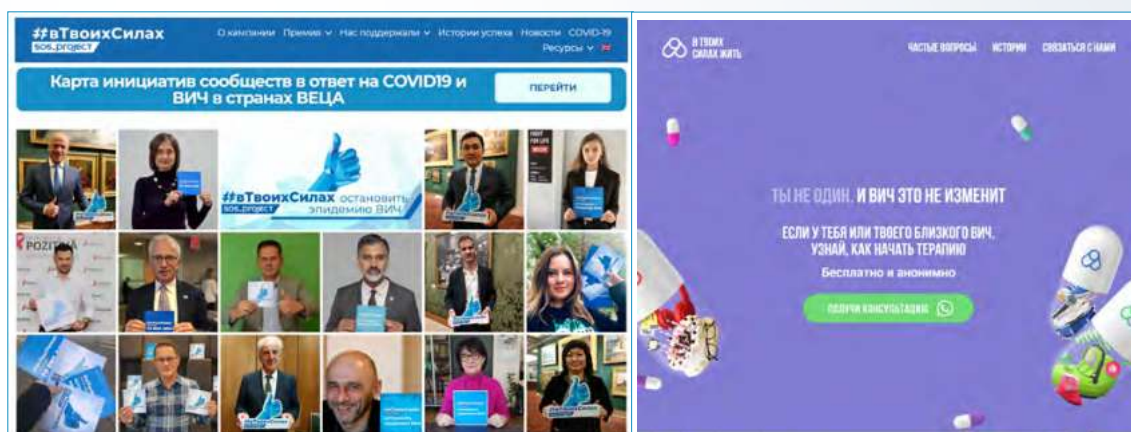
#вТвоихСилах
sos.project

О кампании Премия Нас поддержали Истории успеха Новости COVID-19
Ресурсы

Карта инициатив сообществ в ответ на COVID19 и ВИЧ в странах ВЕЦА

ПЕРЕЙТИ

#вТвоихСилах остановить эпидемию ВИЧ
sos.project

В ТВОИХ СИЛАХ ЖИТЬ

ЧАСТЫЕ ВОПРОСЫ ИСТОРИИ СВЯЗАТЬСЯ С НАМИ

ТЫ НЕ ОДИН. И ВИЧ ЭТО НЕ ИЗМЕНИТ

ЕСЛИ У ТЕБЯ ИЛИ ТВОЕГО БЛИЗКОГО ВИЧ, УЗНАЙ, КАК НАЧАТЬ ТЕРАПИЮ

Бесплатно и анонимно

ПОЛУЧИ КОНСУЛЬТАЦИЮ